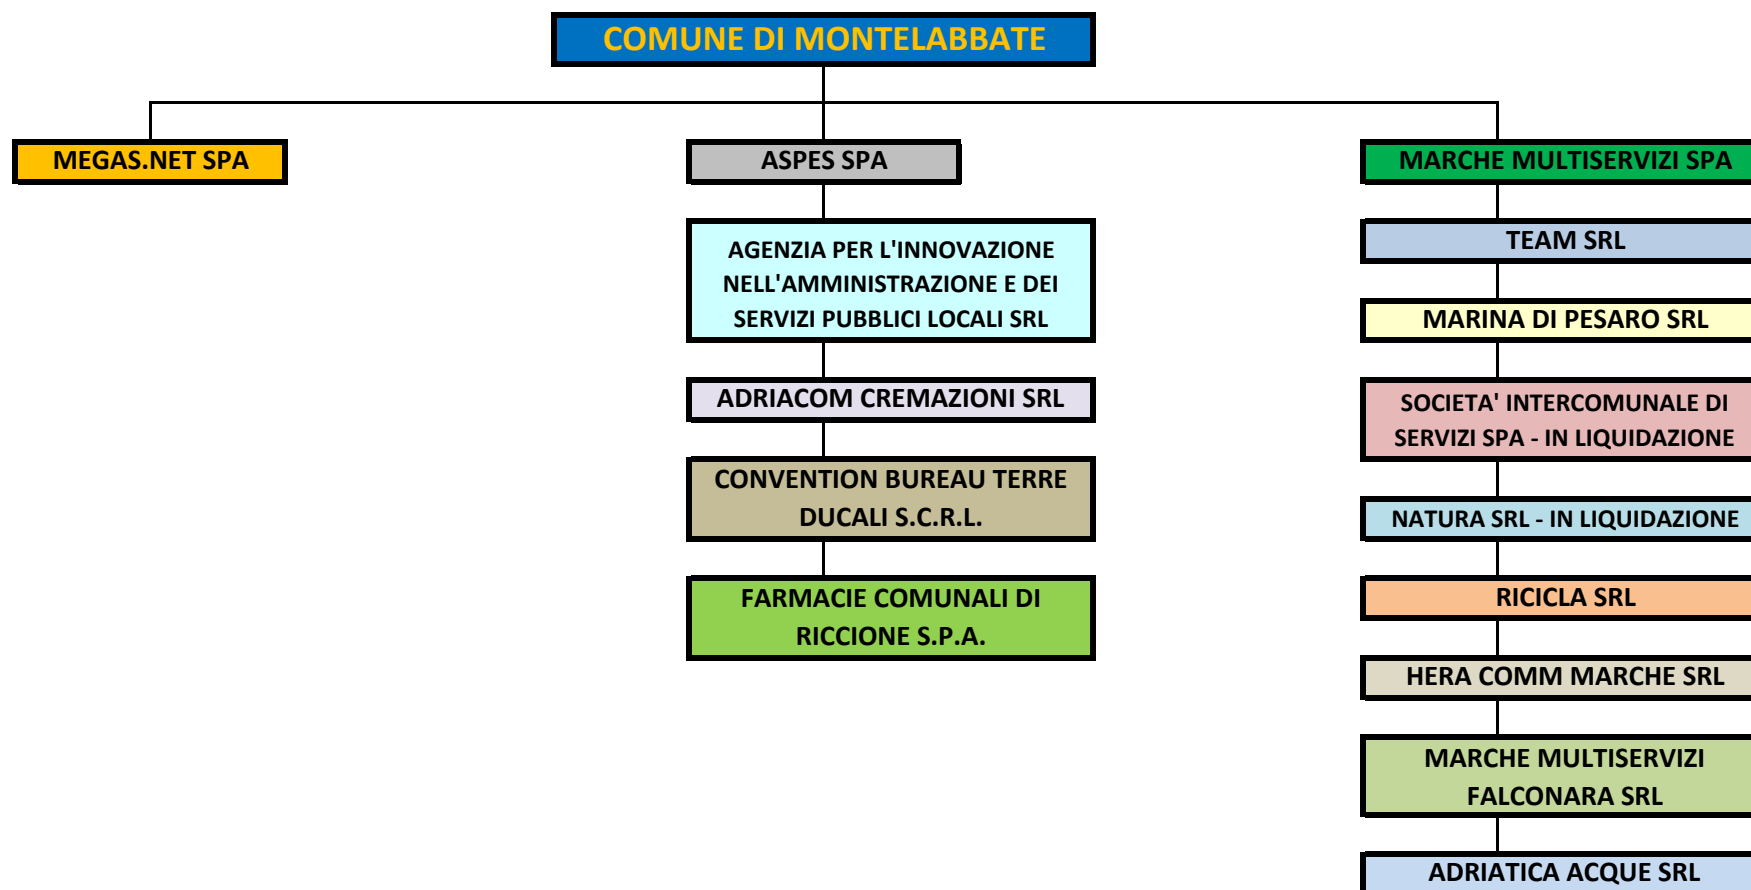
COMUNE DI MONTELABBATE

MEGAS.NET SPA

ASPES SPA

AGENZIA PER L'INNOVAZIONE NELL'AMMINISTRAZIONE E DEI SERVIZI PUBBLICI LOCALI SRL

ADRIACOM CREMAZIONI SRL

CONVENTION BUREAU TERRE DUCALI S.C.R.L.

FARMACIE COMUNALI DI RICCIONE S.P.A.

MARCHE MULTISERVIZI SPA

TEAM SRL

MARINA DI PESARO SRL

SOCIETA' INTERCOMUNALE DI SERVIZI SPA - IN LIQUIDAZIONE

NATURA SRL - IN LIQUIDAZIONE

RICICLA SRL

HERA COMM MARCHE SRL

MARCHE MULTISERVIZI FALCONARA SRL

ADRIATICA ACQUE SRL